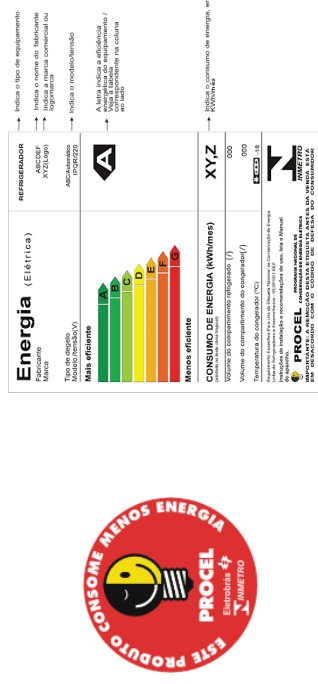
ESTE PRODUTO CONSOME MENOS ENERGIA

PROCEL

Eletrobrás

INMETRO

Energia (Elétrica)

REFRIGERADOR

Fabricante
Marca

ABCDEF
XYZ(Logo)

Tipo de degelo
Modelo/tensão(V)

ABC/Automático
IPQR/220

Mais eficiente

A
B
C
D
E
F
G

A

Menos eficiente

CONSUMO DE ENERGIA (kWh/mês)

XY,Z

Volume do compartimento refrigerado (l)

000

Volume do compartimento do congelador (l)

000

Temperatura do congelador (°C)

-18

Regulamento Específico Para Uso da Etiqueta Nacional de Conservação de Energia
Instruções de instalação e recomendações de uso, leia o Manual do aparelho.

PROCEL PROGRAMA NACIONAL DE CONSERVAÇÃO DE ENERGIA ELÉTRICA

INMETRO

IMPORTANTE: A REMOÇÃO DESTA ETIQUETA ANTES DA VENDA ESTÁ EM DESACORDO COM O CÓDIGO DE DEFESA DO CONSUMIDOR

Indica o tipo de equipamento

Indica o nome do fabricante

Indica a marca comercial ou logomarca

Indica o modelo/tensão

A letra indica a eficiência energética do equipamento / Veja a tabela correspondente na coluna ao lado

Indica o consumo de energia, em KWh/mês